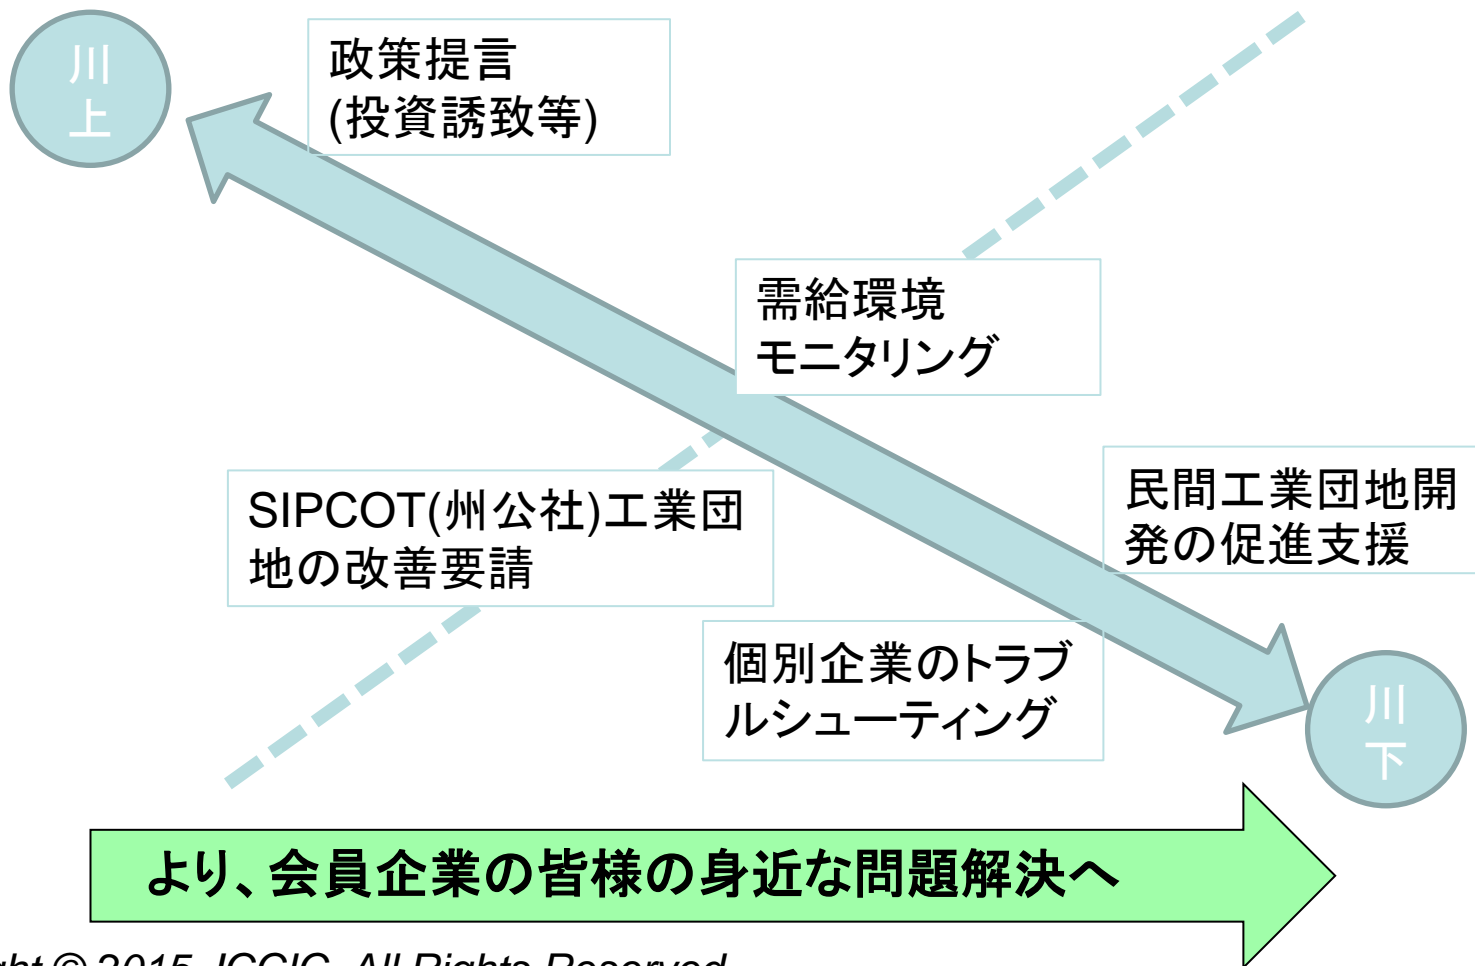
川上

政策提言
(投資誘致等)

需給環境
モニタリング

SIPCOT(州公社)工業団地の改善要請

民間工業団地開発の促進支援

個別企業のトラブルシューティング

川下

より、会員企業の皆様の身近な問題解決へ

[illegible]ght © 2015 JCCIC. All Rights Reserved.